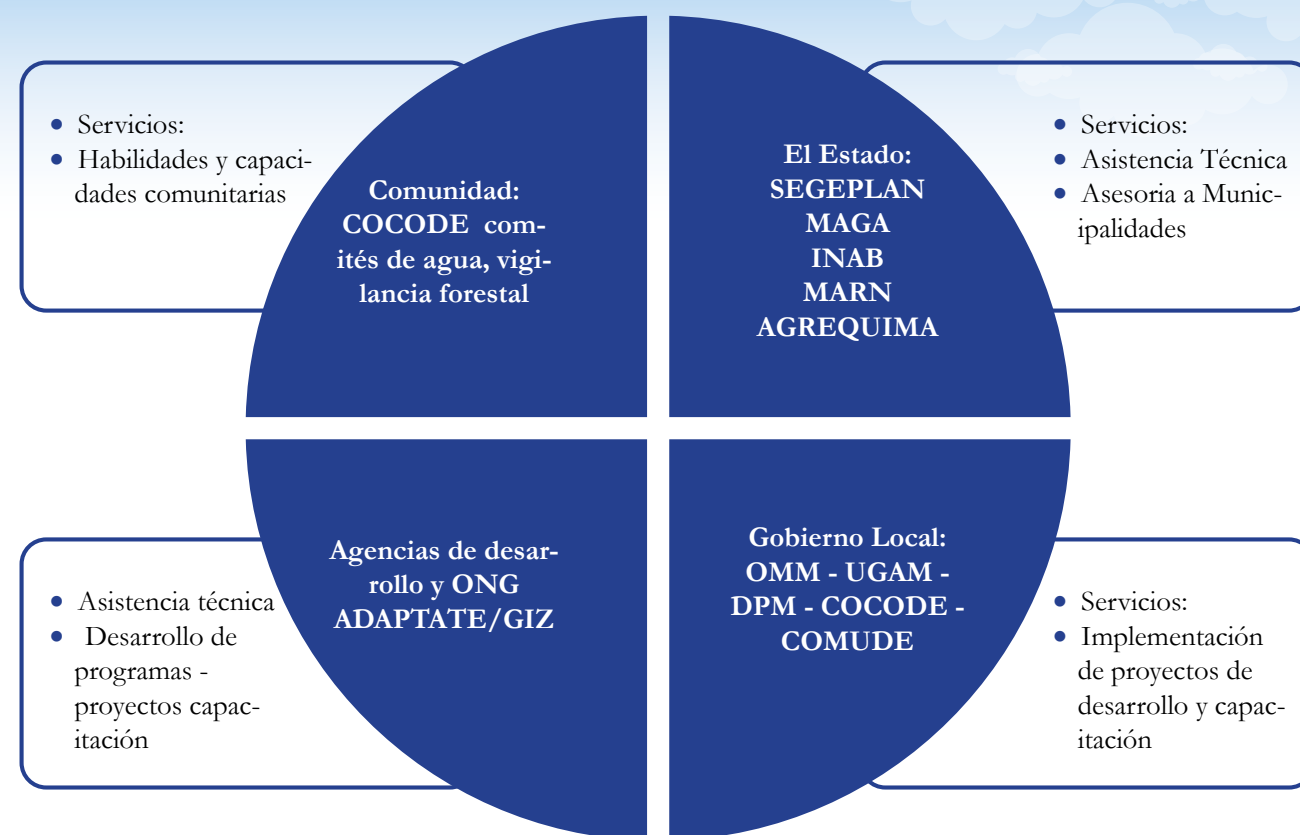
• Servicios:
• Habilidades y capacidades comunitarias

Comunidad: COCODE comités de agua, vigilancia forestal

El Estado: SEGEPLAN MAGA INAB MARN AGREQUIMA

• Servicios:
• Asistencia Técnica
• Asesoria a Municipalidades

• Asistencia técnica
• Desarrollo de programas - proyectos capacitación

Agencias de desarrollo y ONG ADAPTATE/GIZ

Gobierno Local: OMM - UGAM - DPM - COCODE - COMUDE

• Servicios:
• Implementación de proyectos de desarrollo y capacitación